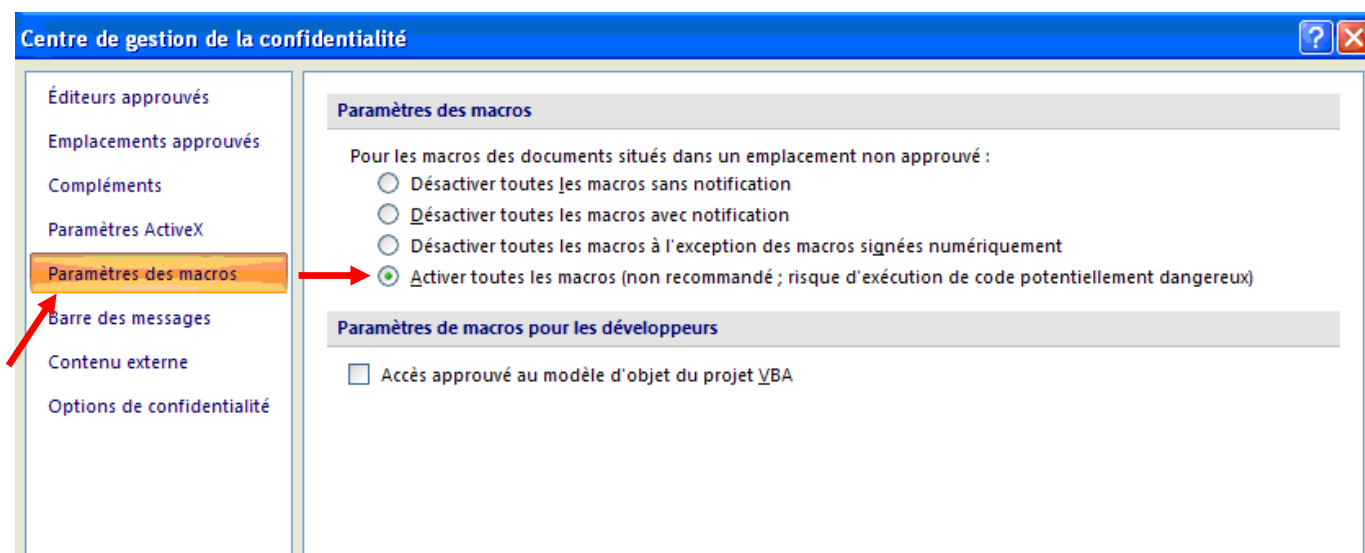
Centre de gestion de la confidentialité

?

Éditeurs approuvés
Emplacements approuvés
Compléments
Paramètres ActiveX
Paramètres des macros
Barre des messages
Contenu externe
Options de confidentialité

Paramètres des macros

Pour les macros des documents situés dans un emplacement non approuvé :
Désactiver toutes les macros sans notification
Désactiver toutes les macros avec notification
Désactiver toutes les macros à l'exception des macros signées numériquement
Activer toutes les macros (non recommandé ; risque d'exécution de code potentiellement dangereux)

Paramètres de macros pour les développeurs

Accès approuvé au modèle d'objet du projet VBA